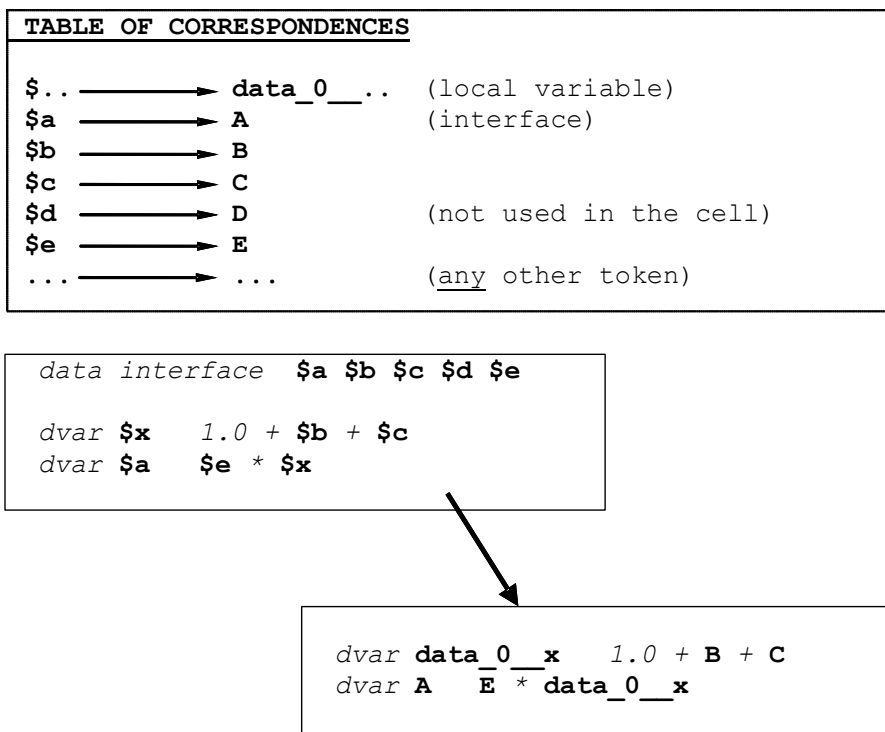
TABLE OF CORRESPONDENCES

\$.. → data\_0\_\_.. (local variable)
\$a → A (interface)
\$b → B
\$c → C
\$d → D (not used in the cell)
\$e → E
... → ... (any other token)

data interface \$a \$b \$c \$d \$e

dvar \$x 1.0 + \$b + \$c
dvar \$a \$e * \$x

dvar data\_0\_\_x 1.0 + B + C
dvar A E * data\_0\_\_x